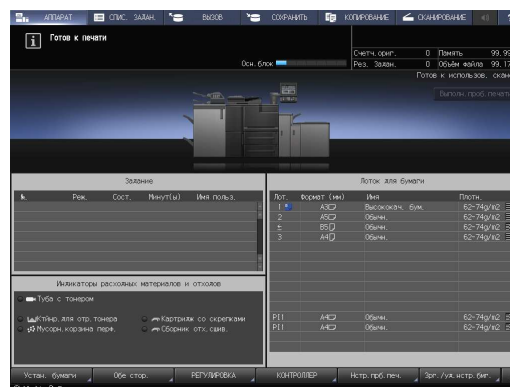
АППАРАТ СПИС. ЗАДАН. ВЫЗОВ СОХРАНИТЬ КОПИРОВАНИЕ СКАНИРОВАНИЕ

Готов к печати

Осн. блок

Счетч. ориг. 0 Память 99.99
Рез. Задан. 0 Объём файла 99.17

Готов к использов. скан

Выполн. проб. печать

Задание

| № | Реж. | Сост. | Минут(ы) | Имя польз. |
|---|---|---|---|---|

Лоток для бумаги

| Лот. | Формат (мм) | Имя | Плотн. |
|---|---|---|---|
| 1 | A3 | Высококач. бум. | 62-74g/m2 |
| 2 | A3 | Обычн. | 62-74g/m2 |
| 3 | B5 | Обычн. | 62-74g/m2 |
| 3 | A4 | Обычн. | 62-74g/m2 |
| PI1 | A4 | Обычн. | 62-74g/m2 |
| PI1 | A4 | Обычн. | 62-74g/m2 |

Индикаторы расходных материалов и отходов

Туба с тонером

Ктйнр. для отр. тонера
Мусорн. корзина перф.
Картридж со скрепками
Сборник отх. сшив.

Устан. бумаги Обе стор. РЕГУЛИРОВКА КОНТРОЛЛЕР Нстр. прб. печ. Зрг./уд. нстр. бмг.